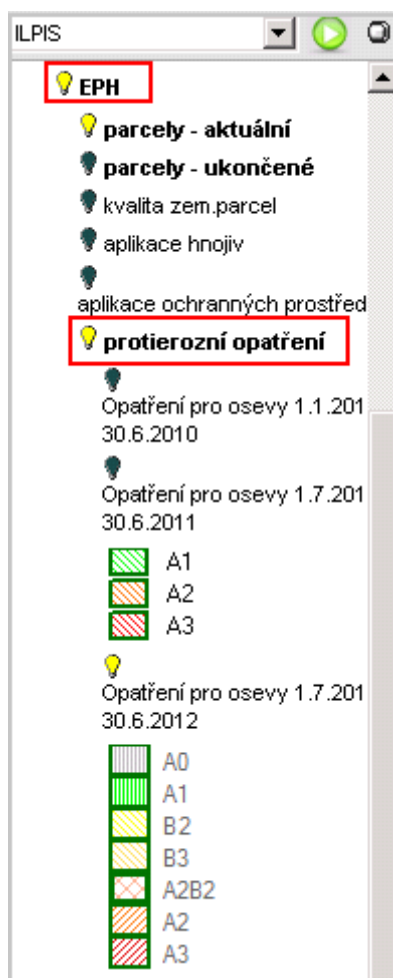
ILPIS

EPH

parcely - aktuální

parcely - ukončené

kvalita zem.parcel

aplikace hnojiv

aplikace ochranných prostřed

protierozní opatření

Opatření pro osevy 1.1.201
30.6.2010

Opatření pro osevy 1.7.201
30.6.2011

A1
A2
A3

Opatření pro osevy 1.7.201
30.6.2012

A0
A1
B2
B3
A2B2
A2
A3